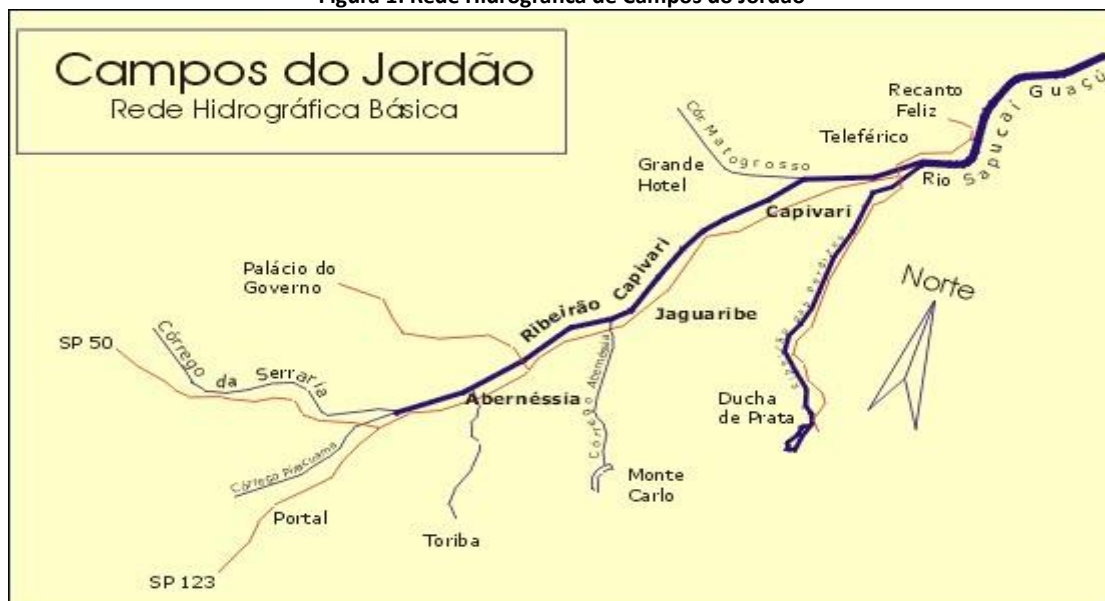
Figura 1: Rede Hidrográfica de Campos do Jordão

Campos do Jordão
Rede Hidrográfica Básica

Recanto Feliz
Rio Sapucaí Guaçú
Cór Matogrosso
Teleférico
Grande Hotel
Capivari
Palácio do Governo
Norte
Ribeirão Capivari
Jaguaribe
SP 50
Córrego da Serraria
Córrego Abernéssia
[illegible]
Abernéssia
Ducha de Prata
Córrego Piracuama
Monte Carlo
Portal
Toriba
SP 123